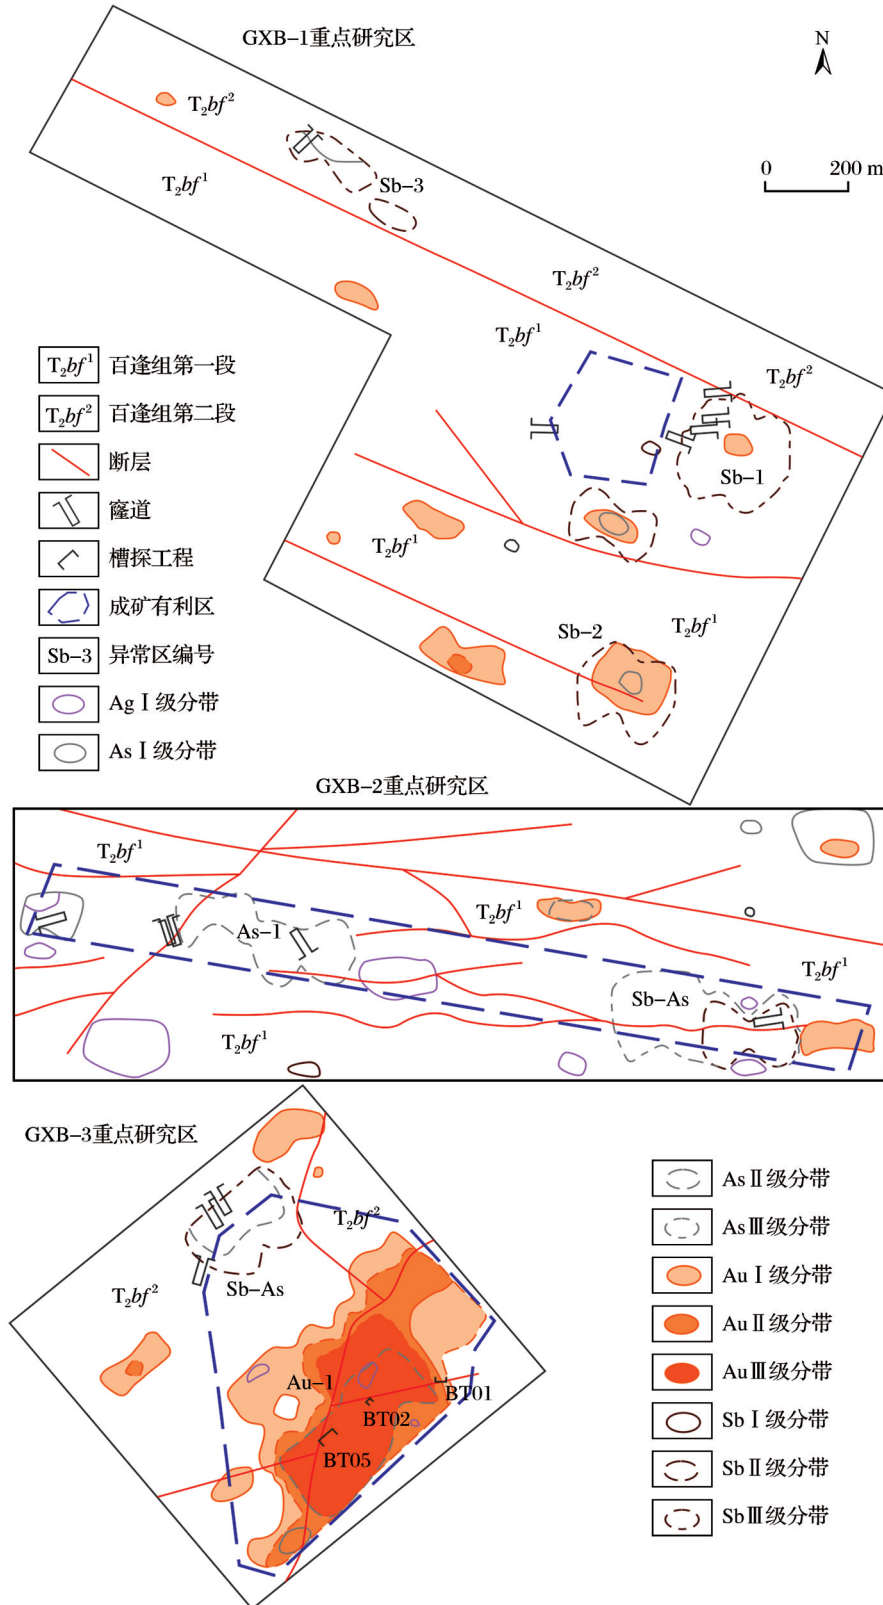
GXB–1重点研究区

N

0 200 m

$T_2bf^2$

$T_2bf^1$

Sb–3

$T_2bf^2$

$T_2bf^1$

$T_2bf^2$

Sb–1

$T_2bf^1$

Sb–2

$T_2bf^1$

$T_2bf^1$ 百逢组第一段

$T_2bf^2$ 百逢组第二段

断层

窿道

槽探工程

成矿有利区

Sb–3 异常区编号

Ag Ⅰ级分带

As Ⅰ级分带

GXB–2重点研究区

$T_2bf^1$

As–Ⅰ

$T_2bf^1$

$T_2bf^1$

Sb–As

$T_2bf^1$

GXB–3重点研究区

$T_2bf^2$

$T_2bf^2$

Sb–As

Au–Ⅰ

BT01

BT02

BT05

As Ⅱ级分带

As Ⅲ级分带

Au Ⅰ级分带

Au Ⅱ级分带

Au Ⅲ级分带

Sb Ⅰ级分带

Sb Ⅱ级分带

Sb Ⅲ级分带